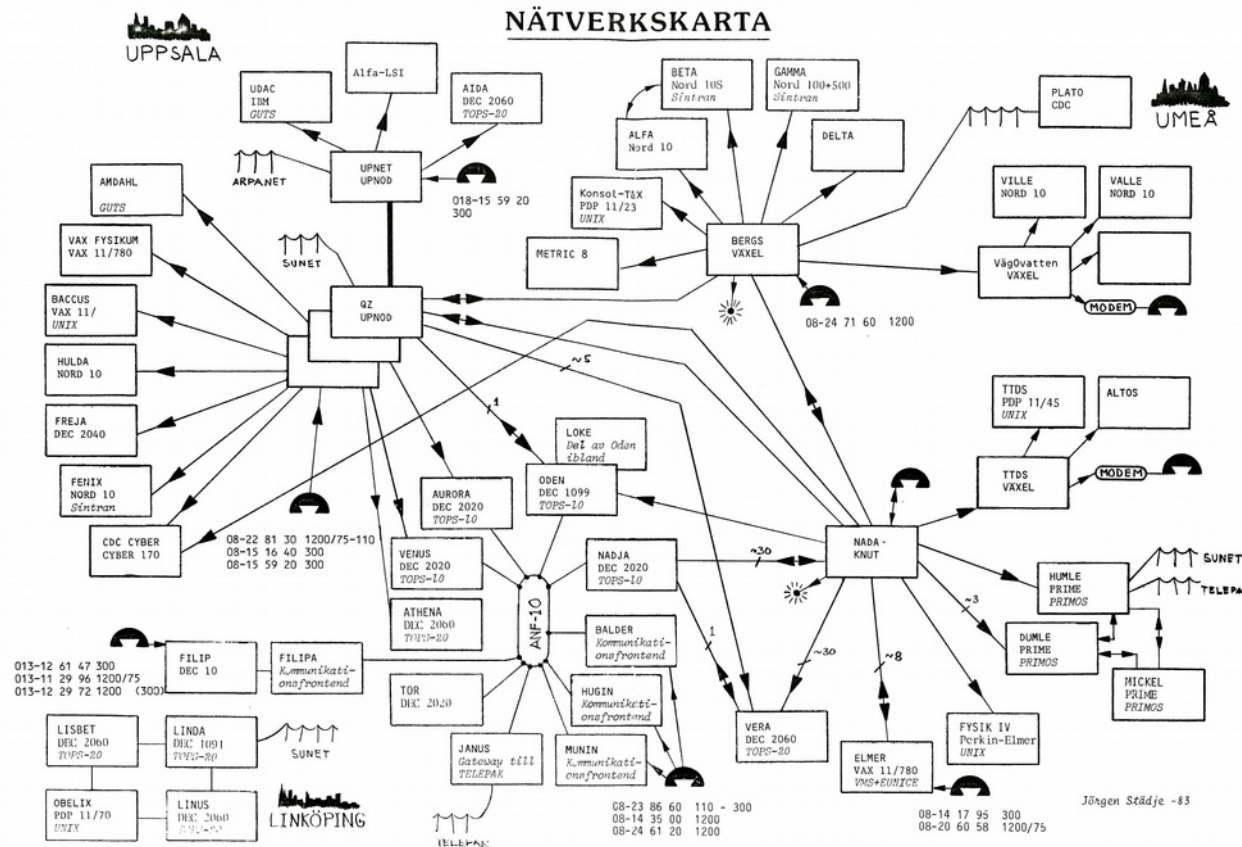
NÄTVERKSKARTA

UPPSALA

UMEÅ

LINKÖPING

UDAC
IBM
GUTS

Alfa-LSI

AIDA
DEC 2060
TOPS-20

BETA
Nord 10S
Sintran

GAMMA
Nord 100+500
Sintran

PLATO
CDC

ALFA
Nord 10

DELTA

Konsol-TØX
PDP 11/23
UNIX

ARPANET

UPNET
UPNOD

018-15 59 20
300

AMDAHL
GUTS

VILLE
NORD 10

VALLE
NORD 10

VAX FYSIKUM
VAX 11/780

SUNET

METRIC 8

BERGS
VÄXEL

VägOvatten
VÄXEL

MODEM

BACCUS
VAX 11/
UNIX

QZ
UPNOD

08-24 71 60 1200

HULDA
NORD 10

~5

FREJA
DEC 2040

1

LOKE
Del av Oden
ibland

TTDS
PDP 11/45
UNIX

ALTOS

FENIX
NORD 10
Sintran

AURORA
DEC 2020
TOPS-10

ODEN
DEC 1099
TOPS-10

TTDS
VÄXEL

MODEM

CDC CYBER
CYBER 170

08-22 81 30 1200/75-110
08-15 16 40 300
08-15 59 20 300

VENUS
DEC 2020
TOPS-10

NADJA
DEC 2020
TOPS-10

~30

NADA-
KNUT

SUNET

TELEPA

ATHENA
DEC 2060
TOPS-20

ANF-10

HUMLE
PRIME
PRIMOS

~3

BALDER
Kommunikationsfrontend

1

DUMLE
PRIME
PRIMOS

013-12 61 47 300
013-11 29 96 1200/75
013-12 29 72 1200 (300)

FILIP
DEC 10

FILIPA
Kommunikationsfrontend

TOR
DEC 2020

HUGIN
Kommunikationsfrontend

~30

~8

MICKEL
PRIME
PRIMOS

LISBET
DEC 2060
TOPS-20

LINDA
DEC 1091
TOPS-20

SUNET

VERA
DEC 2060
TOPS-20

FYSIK IV
Perkin-Elmer
UNIX

JANUS
Gateway till
TELEPAK

MUNIN
Kommunikationsfrontend

ELMER
VAX 11/780
VMS+EUNICE

OBELIX
PDP 11/70
UNIX

LINUS
DEC 2060
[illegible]

08-23 86 60 110 - 300
08-14 35 00 1200
08-24 61 20 1200

08-14 17 95 300
08-20 60 58 1200/75

Jörgen Städje -83

TELEPAK